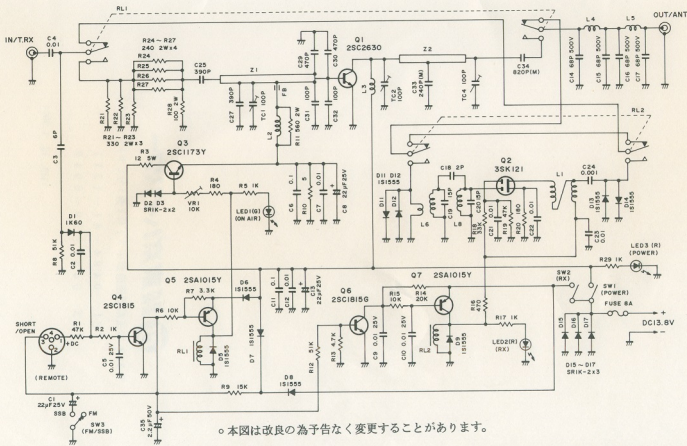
IN/T.RX
C4 0.01
RL1
R24~R27 240 2W×4
R24
R25
R26
R27
R28 100 2W
C25 390P
Z1
FB
R21 R22 R23
R21~R23 330 2W×3
C27 390P
TC1 100P
L2
R11 560 2W
C3 6P
C29 470P
C30 100P
Q1 2SC2630
C31 100P
C32 100P
L3
Z2
100P
C33 240P(M)
TC4 100P
C34 820P(M)
L4
L5
OUT/ANT
C14 68P 500V
C15 68P 500V
C16 68P 500V
C17 68P 500V
RL2
Q3 2SC1173Y
R3 12 5W
R4 180
R5 1K
VR1 10K
D2 D3 SRIK-2×2
LED1(G) (ON AIR)
C1 0.01
R10 5
C7 0.01
C6 0.01
C8 22μF25V
D1 1K60
R8 51K
C2 0.01
D11 D12 1S1555
L6
C18 2P
C19 15P
C20 15P
L8
R18 33K
R19 1K
R20 180
C22 0.01
Q2 3SK121
C24 0.001
L1
C23 0.01
D13 D14 1S1555
LED3 (R) (POWER)
R29 1K
Q5 2SA1015Y
R7 3.3K
R6 10K
D6 1S1555
C11 0.01
C12 0.01
C13 22μF25V
Q4 2SC1815
SHORT /OPEN
R1 47K
R2 1K
C5 0.01 25V
RL1
D5 1S1555
D7 1S1555
(REMOTE)
R9 15K
D8 1S1555
R16 15K
Q6 2SC1815G
R12 5K
R13 4.7K
R15 10K
R14 20K
C9 0.01 25V
C10 0.01 25V
Q7 2SA1015Y
RL2
D9 1S1555
R16 470
R17 1K
LED2(R) (RX)
SW2 (RX)
SW1 (POWER)
FUSE 6A
D15 D16 D17
D15~D17 SR1K-2×3
DC13.8V
C1 22μF25V
SSB
FM
SW3 (FM/SSB)
C26 2.2μF 50V
○本図は改良の為予告なく変更することがあります。